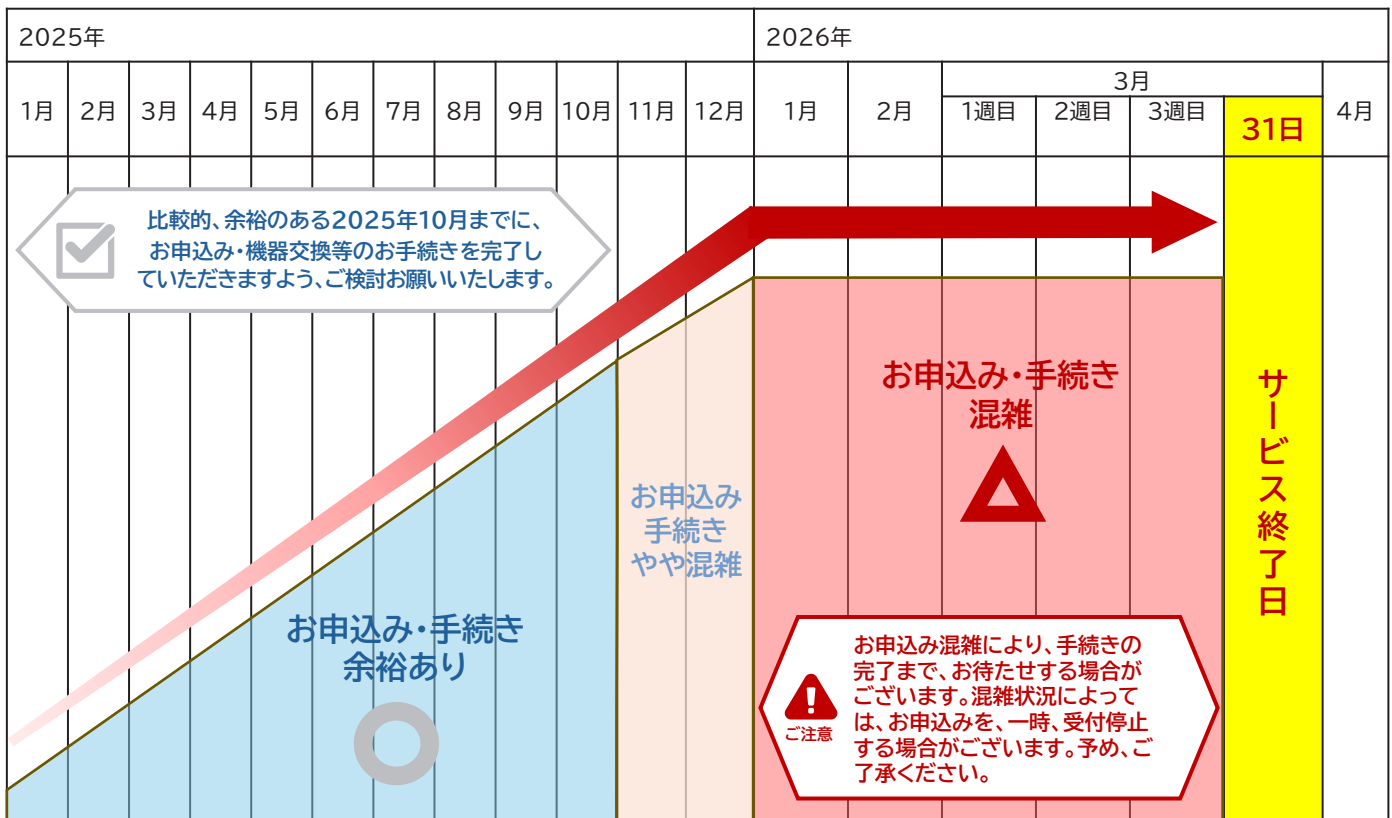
| 2025年 | | | | | | | | | | | | 2026年 | | | | | | |
|---|---|---|---|---|---|---|---|---|---|---|---|---|---|---|---|---|---|---|
| | | | | | | | | | | | | | | 3月 | | | | |
| 1月 | 2月 | 3月 | 4月 | 5月 | 6月 | 7月 | 8月 | 9月 | 10月 | 11月 | 12月 | 1月 | 2月 | 1週目 | 2週目 | 3週目 | 31日 | 4月 |

比較的、余裕のある2025年10月までに、お申込み・機器交換等のお手続きを完了していただきますよう、ご検討お願いいたします。

お申込み・手続き余裕あり

お申込み手続きやや混雑

お申込み・手続き混雑

サービス終了日

ご注意

お申込み混雑により、手続きの完了まで、お待たせする場合がございます。混雑状況によっては、お申込みを、一時、受付停止する場合がございます。予め、ご了承ください。